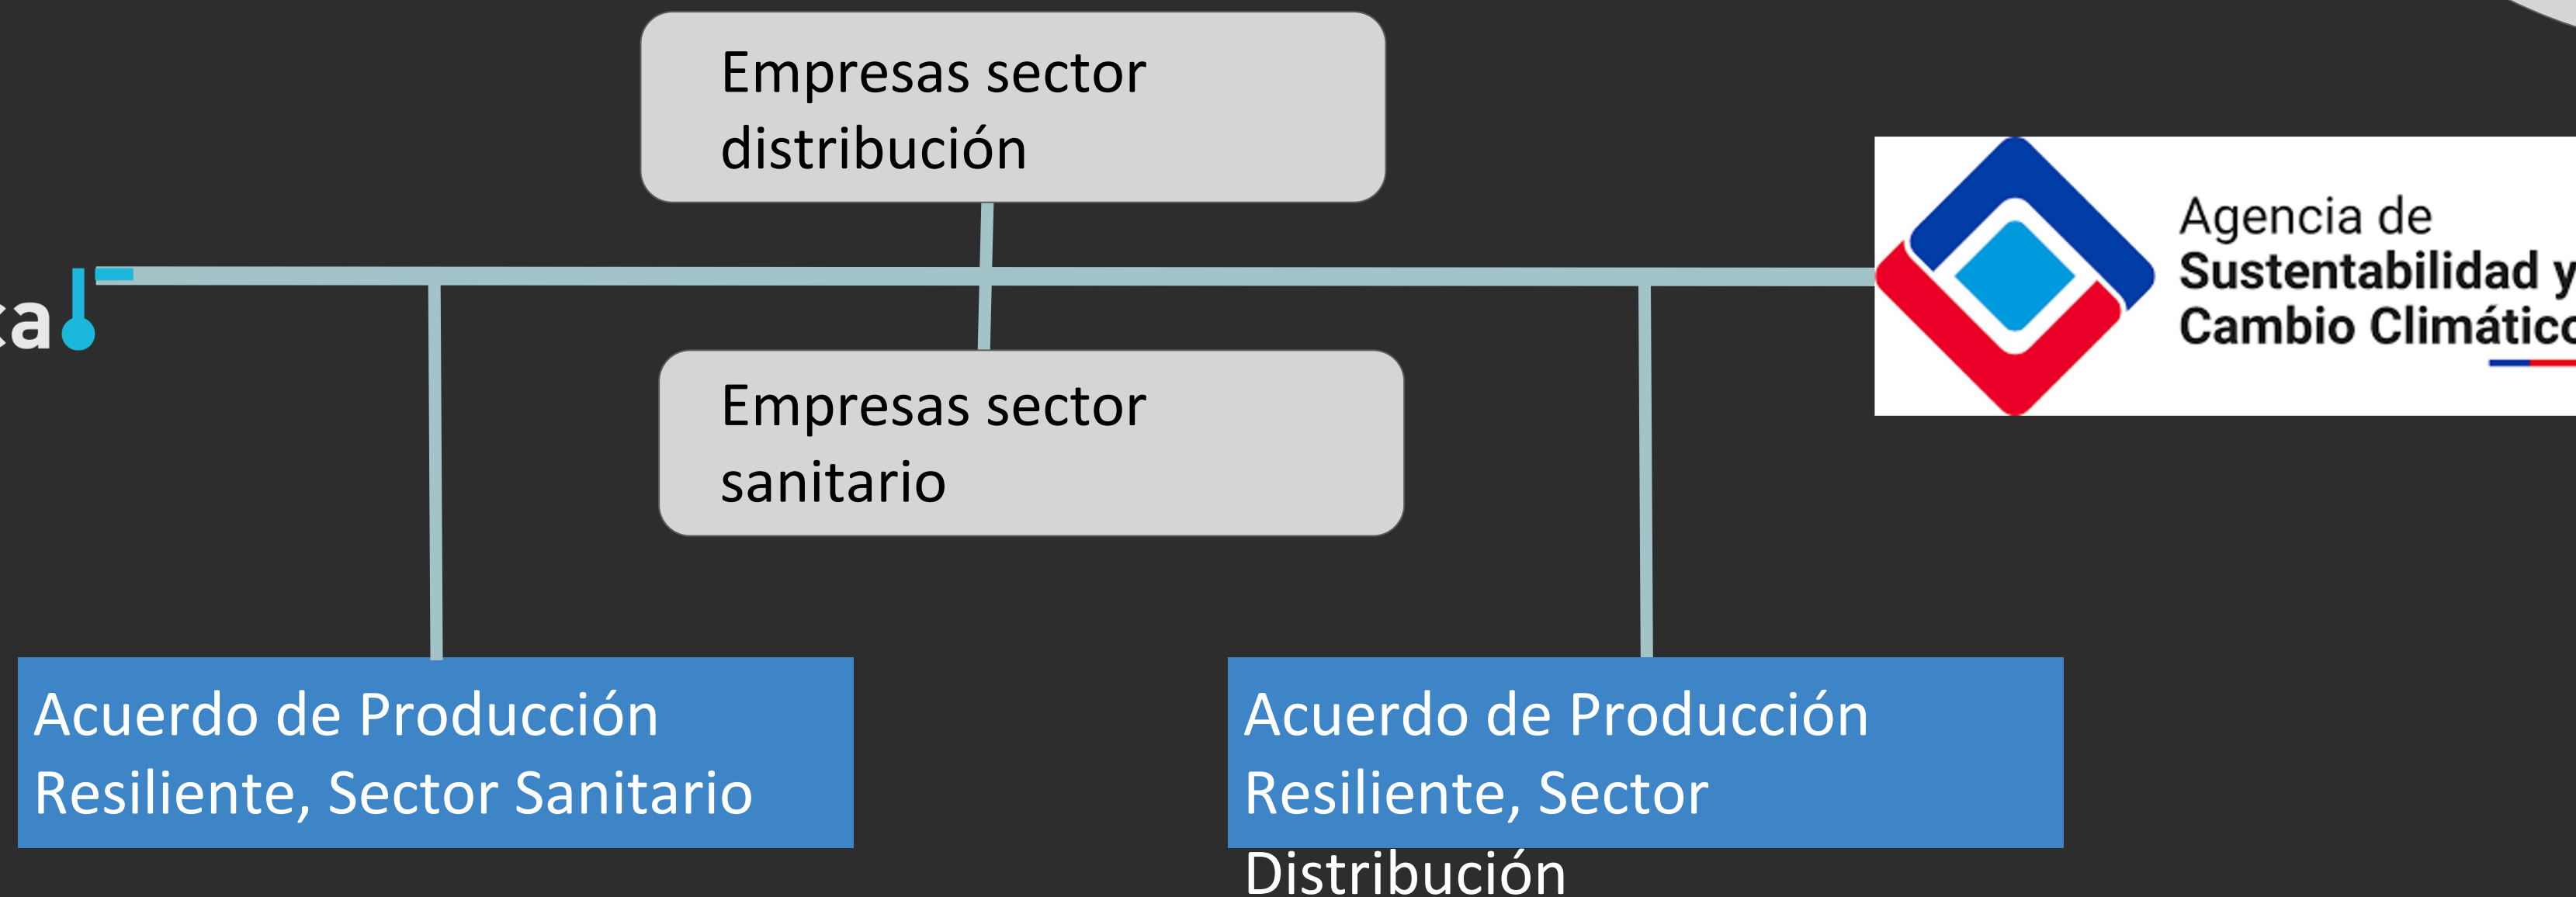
Empresas sector distribución

ca

Agencia de Sustentabilidad y Cambio Climático

Empresas sector sanitario

Acuerdo de Producción Resiliente, Sector Sanitario

Acuerdo de Producción Resiliente, Sector Distribución